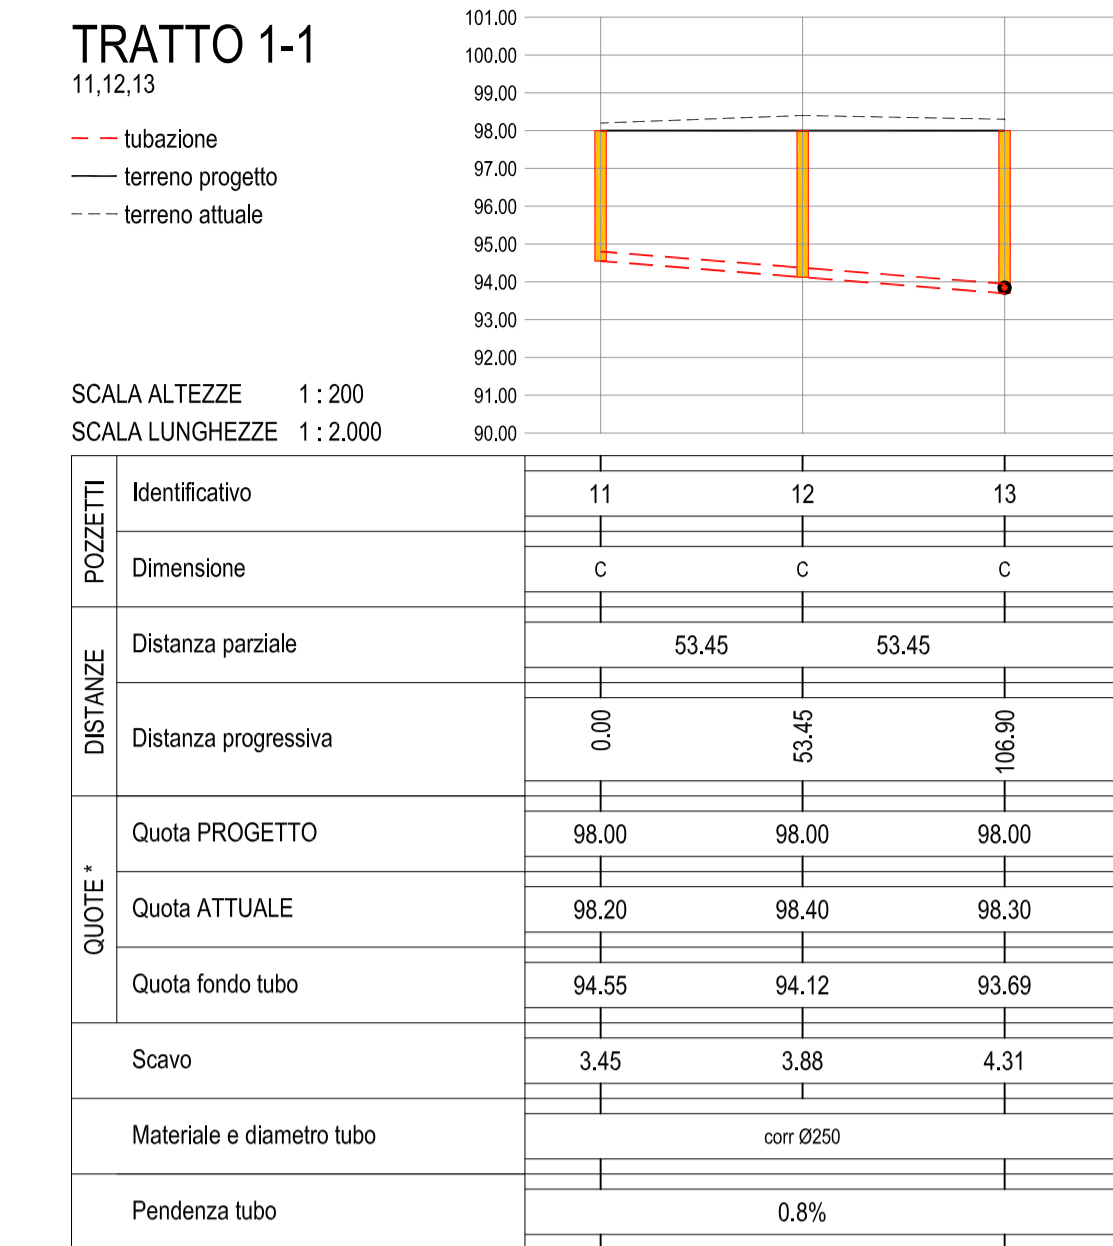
TRATTO 1-1
11,12,13

tubazione
terreno progetto
terreno attuale

SCALA ALTEZZE 1 : 200
SCALA LUNGHEZZE 1 : 2.000

101.00
100.00
99.00
98.00
97.00
96.00
95.00
94.00
93.00
92.00
91.00
90.00

| | | | | |
|---|---|---|---|---|
| POZZETTI | Identificativo | 11 | 12 | 13 |
| | Dimensione | C | C | C |
| DISTANZE | Distanza parziale | 53.45 | | 53.45 |
| | Distanza progressiva | 0.00 | 53.45 | 106.90 |
| QUOTE * | Quota PROGETTO | 98.00 | 98.00 | 98.00 |
| | Quota ATTUALE | 98.20 | 98.40 | 98.30 |
| | Quota fondo tubo | 94.55 | 94.12 | 93.69 |
| | Scavo | 3.45 | 3.88 | 4.31 |
| | Materiale e diametro tubo | corr Ø250 | | |
| | Pendenza tubo | 0.8% | | |